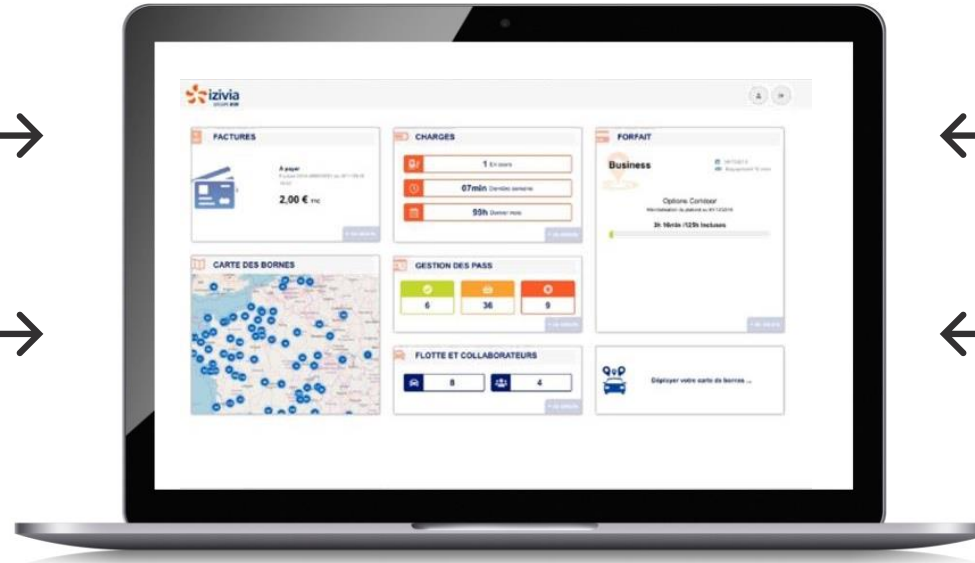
izivia

FACTURES

À payer

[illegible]

2,00 € TTC

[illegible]

CHARGES

1 En cours

07min Dernière semaine

99h Dernier mois

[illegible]

FORFAIT

Business

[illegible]

Options Corridor

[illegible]

3h 16min /125h Incluses

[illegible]

CARTE DES BORNES

GESTION DES PASS

6

36

9

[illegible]

FLOTTE ET COLLABORATEURS

8

4

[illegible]

Déployer votre carte de bornes ...